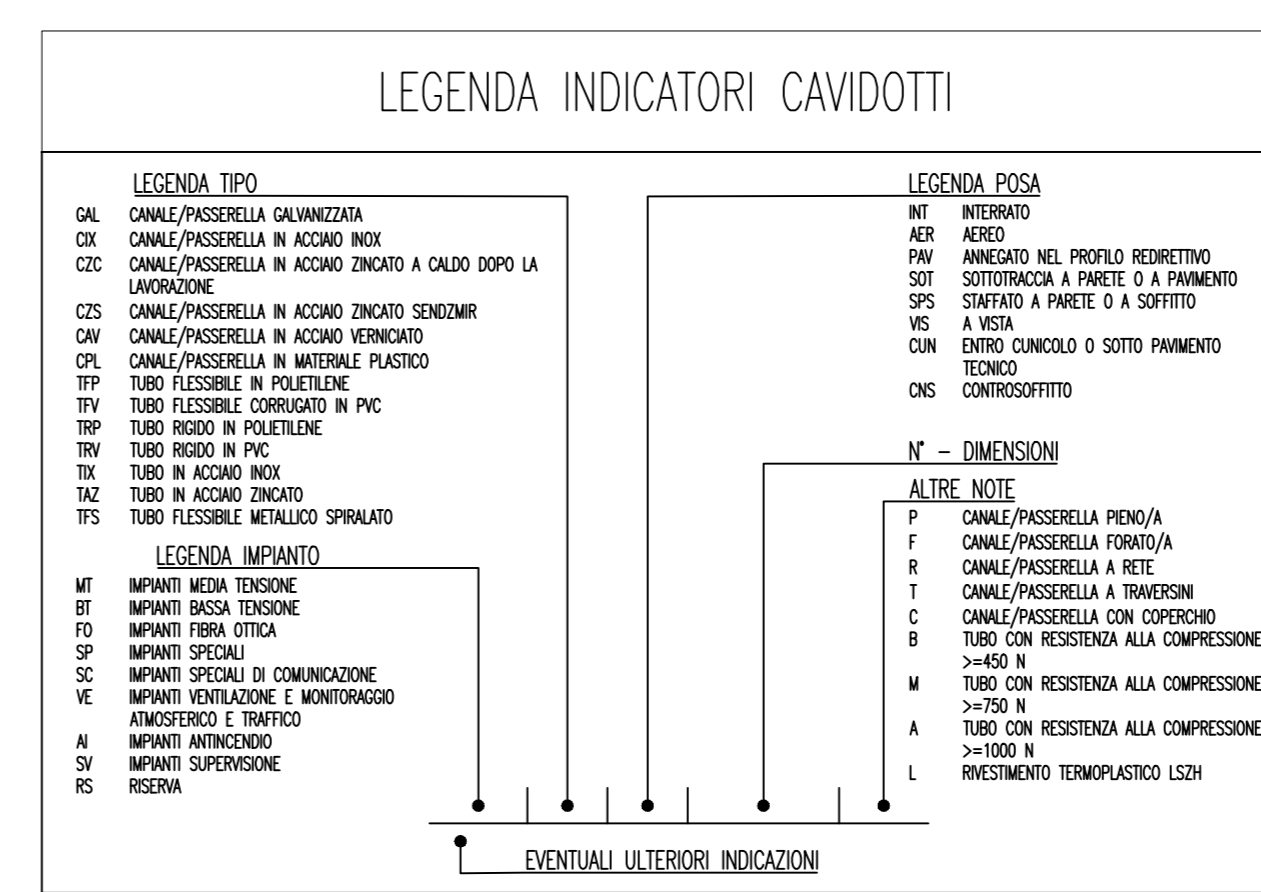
LEGENDA INDICATORI CAVIDOTTI

LEGENDA TIPO

GAL CANALE/PASSERELLA GALVANIZZATA
CIX CANALE/PASSERELLA IN ACCIAIO INOX
CZC CANALE/PASSERELLA IN ACCIAIO ZINCATO A CALDO DOPO LA LAVORAZIONE
CZS CANALE/PASSERELLA IN ACCIAIO ZINCATO SENDZMIR
CAV CANALE/PASSERELLA IN ACCIAIO VERNICIATO
CPL CANALE/PASSERELLA IN MATERIALE PLASTICO
TFP TUBO FLESSIBILE IN POLIETILENE
TFV TUBO FLESSIBILE CORRUGATO IN PVC
TRP TUBO RIGIDO IN POLIETILENE
TRV TUBO RIGIDO IN PVC
TIX TUBO IN ACCIAIO INOX
TAZ TUBO IN ACCIAIO ZINCATO
TFS TUBO FLESSIBILE METALLICO SPIRALATO

LEGENDA IMPIANTO

MT IMPIANTI MEDIA TENSIONE
BT IMPIANTI BASSA TENSIONE
FO IMPIANTI FIBRA OTTICA
SP IMPIANTI SPECIALI
SC IMPIANTI SPECIALI DI COMUNICAZIONE
VE IMPIANTI VENTILAZIONE E MONITORAGGIO ATMOSFERICO E TRAFFICO
AI IMPIANTI ANTINCENDIO
SV IMPIANTI SUPERVISIONE
RS RISERVA

LEGENDA POSA

INT INTERRATO
AER AEREO
PAV ANNEGATO NEL PROFILO REDIRETTIVO
SOT SOTTOTRACCIA A PARETE O A PAVIMENTO
SPS STAFFATO A PARETE O A SOFFITTO
VIS A VISTA
CUN ENTRO CUNICOLO O SOTTO PAVIMENTO TECNICO
CNS CONTROSOFFITTO

N° – DIMENSIONI

ALTRE NOTE

P CANALE/PASSERELLA PIENO/A
F CANALE/PASSERELLA FORATO/A
R CANALE/PASSERELLA A RETE
T CANALE/PASSERELLA A TRAVERSINI
C CANALE/PASSERELLA CON COPERCHIO
B TUBO CON RESISTENZA ALLA COMPRESSIONE >=450 N
M TUBO CON RESISTENZA ALLA COMPRESSIONE >=750 N
A TUBO CON RESISTENZA ALLA COMPRESSIONE >=1000 N
L RIVESTIMENTO TERMOPLASTICO LSZH

EVENTUALI ULTERIORI INDICAZIONI